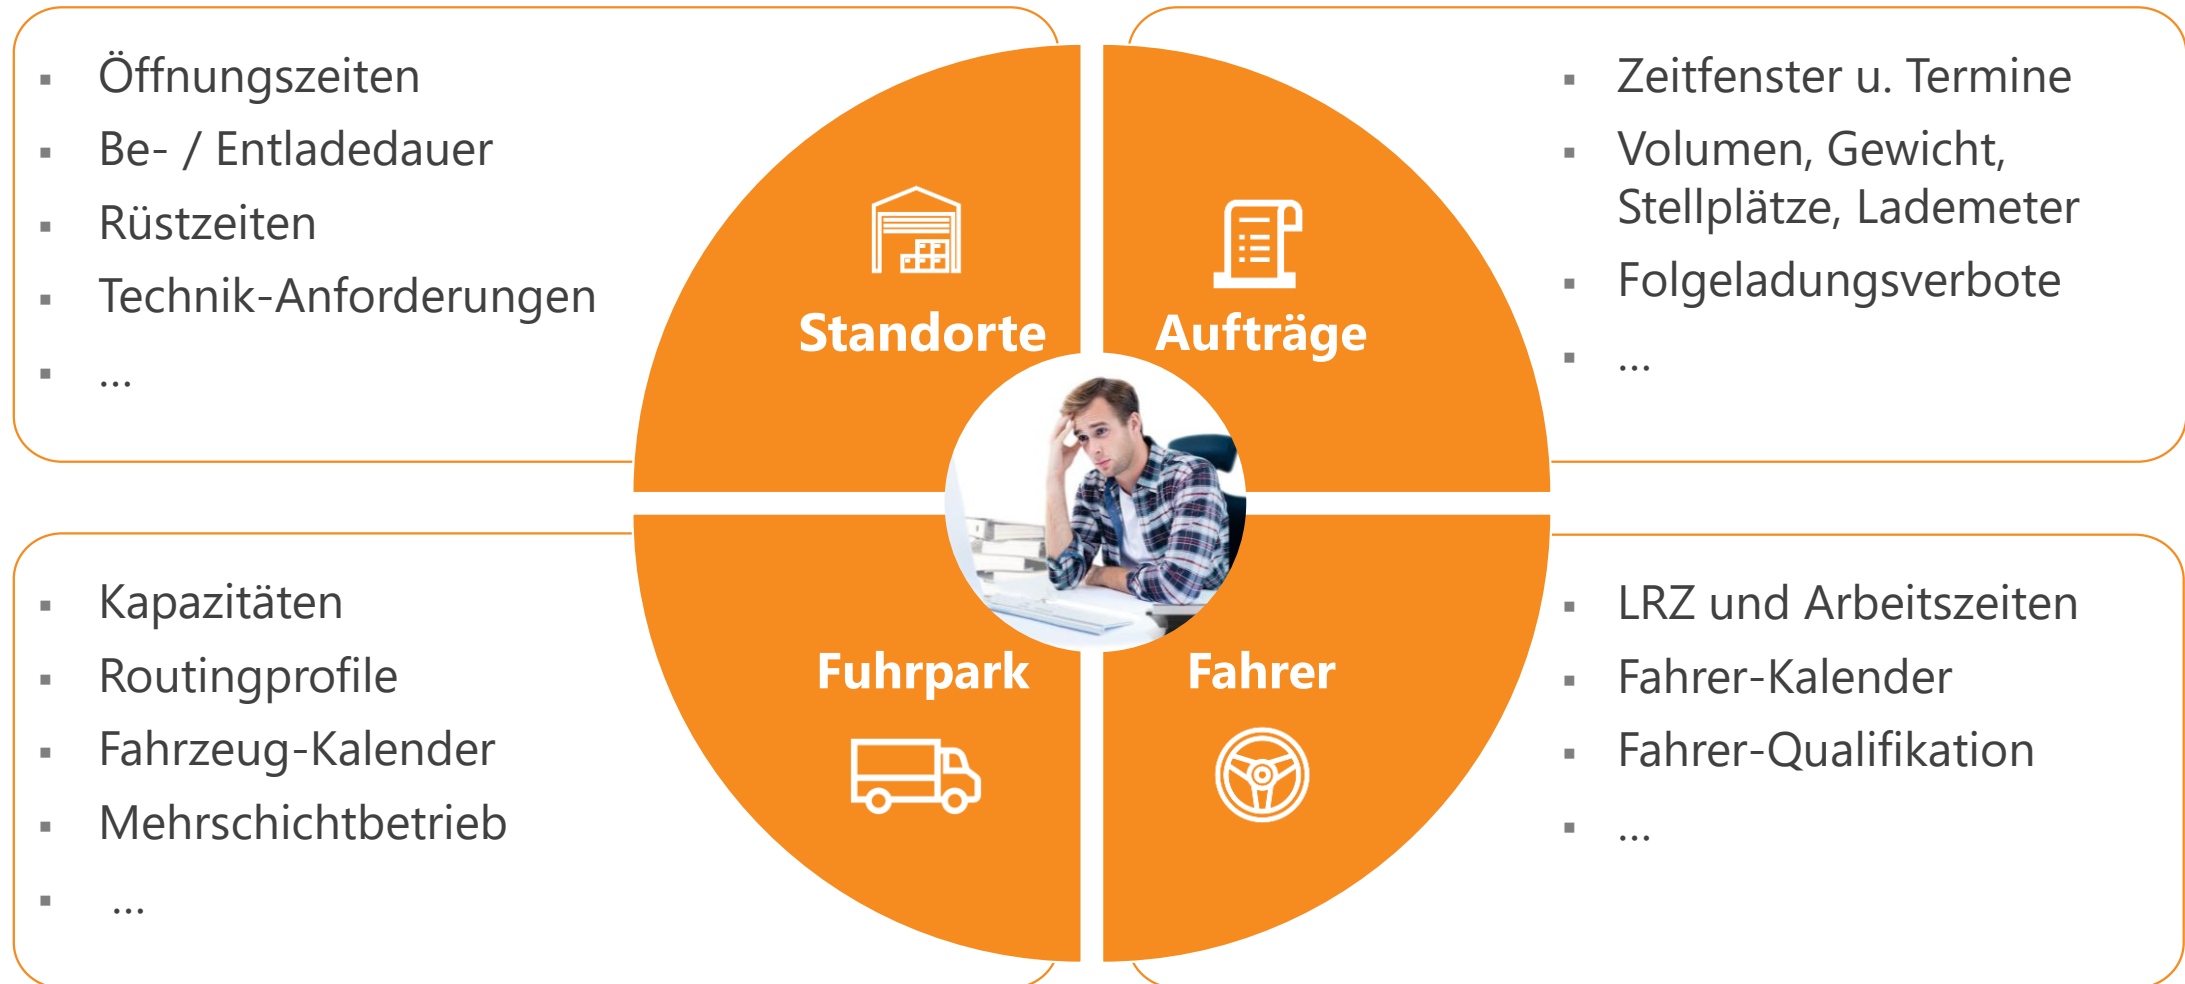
▪ Öffnungszeiten
▪ Be- / Entladedauer
▪ Rüstzeiten
▪ Technik-Anforderungen
▪ …

Standorte

Aufträge

▪ Zeitfenster u. Termine
▪ Volumen, Gewicht, Stellplätze, Lademeter
▪ Folgeladungsverbote
▪ …

▪ Kapazitäten
▪ Routingprofile
▪ Fahrzeug-Kalender
▪ Mehrschichtbetrieb
▪ …

Fuhrpark

Fahrer

▪ LRZ und Arbeitszeiten
▪ Fahrer-Kalender
▪ Fahrer-Qualifikation
▪ …